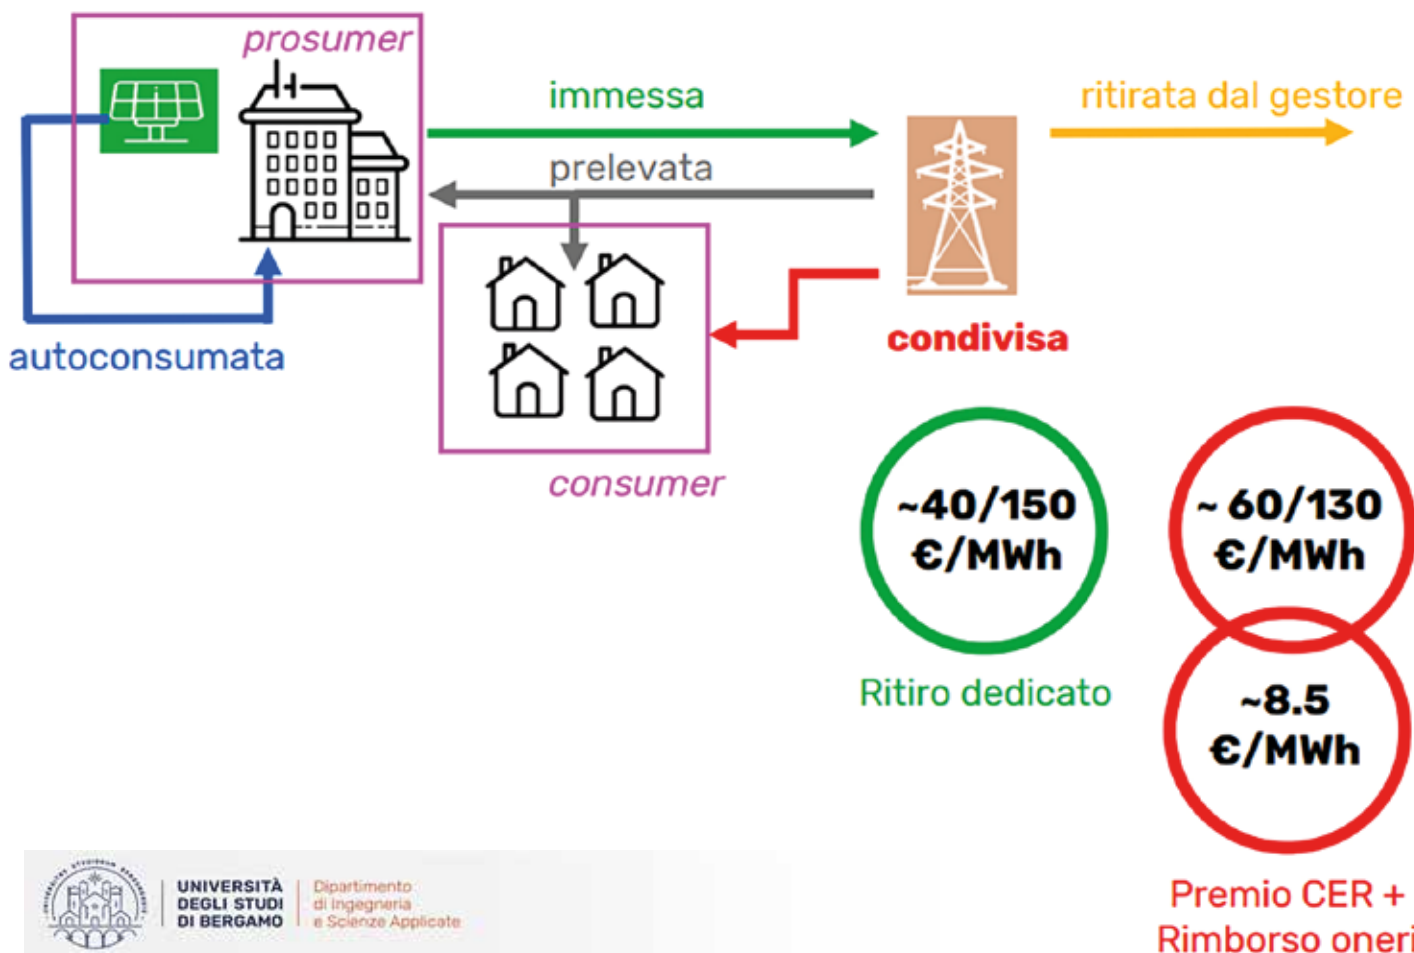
prosumer

immessa

ritirata dal gestore

prelevata

autoconsumata

condivisa

consumer

~40/150 €/MWh

Ritiro dedicato

~ 60/130 €/MWh

~8.5 €/MWh

Premio CER + Rimborso oneri

UNIVERSITÀ DEGLI STUDI DI BERGAMO

Dipartimento di Ingegneria e Scienze Applicate